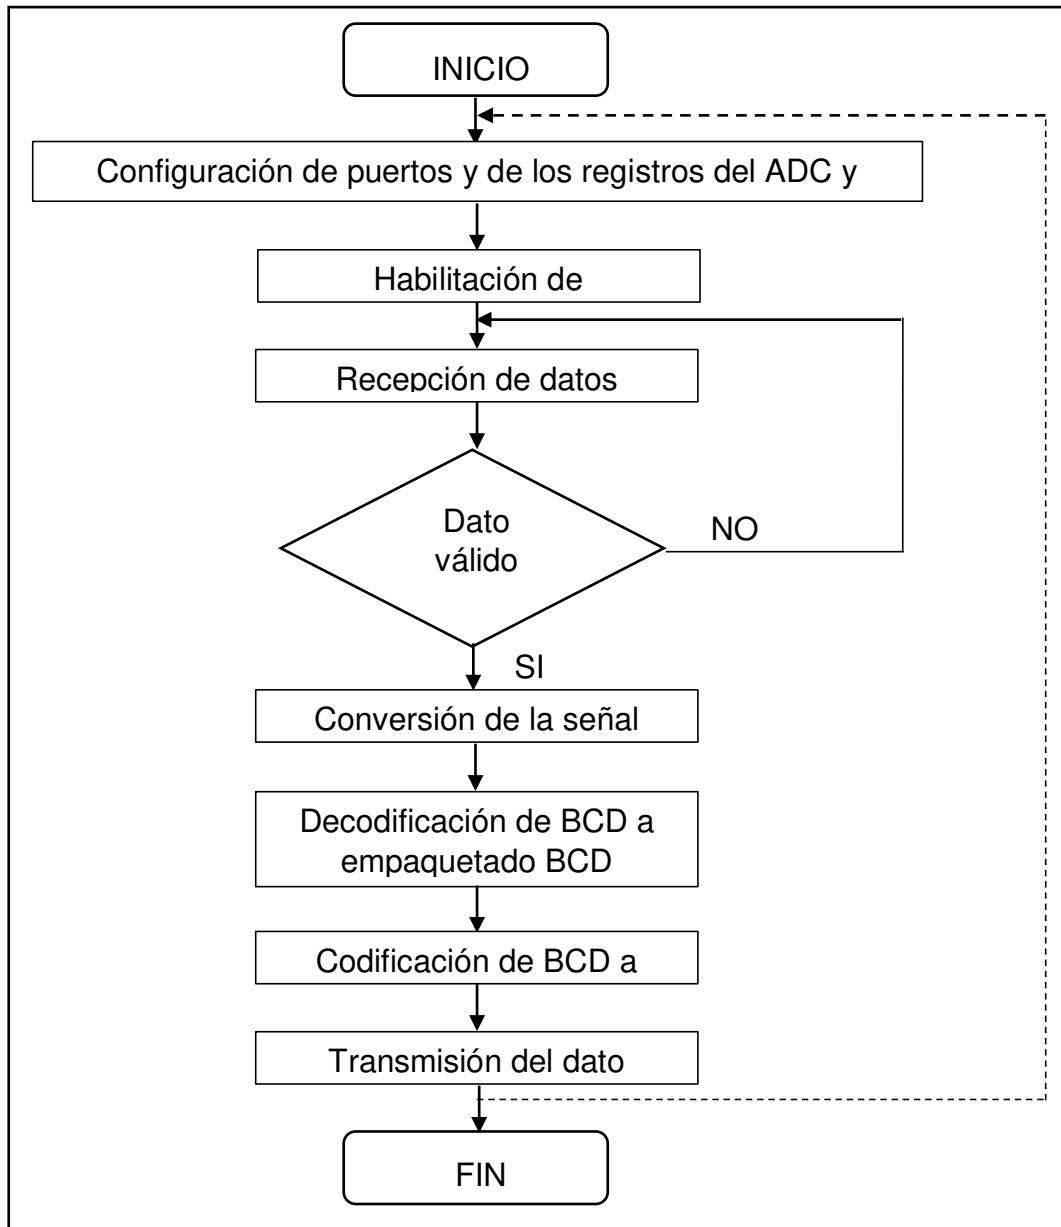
INICIO

Configuración de puertos y de los registros del ADC y

Habilitación de

Recepción de datos

Dato válido

NO

SI

Conversión de la señal

Decodificación de BCD a empaquetado BCD

Codificación de BCD a

Transmisión del dato

FIN